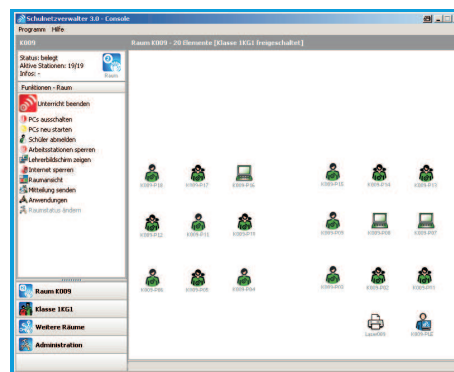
Schulnetzverwalter 3.0 - Console
Programm Hilfe
K009
Raum K009 - 20 Elemente [Klasse 1KG1 freigeschaltet]
Status: belegt
Aktive Stationen: 19/19
Infos: -
Basis
Funktionen - Raum
Unterricht beenden
PCs ausschalten
PCs neu starten
Schüler abmelden
Arbeitsstationen sperren
Lehrerbildschirm zeigen
Internet sperren
Raumansicht
Mitteilung senden
Anwendungen
Raumstatus ändern
Raum K009
Klasse 1KG1
Weitere Räume
Administration
K009-P18 K009-P17 K009-P16 K009-P15 K009-P14 K009-P13
K009-P12 K009-P11 K009-P10 K009-P09 K009-P08 K009-P07
K009-P06 K009-P05 K009-P04 K009-P03 K009-P02 K009-P01
LaserK09 K009-P19